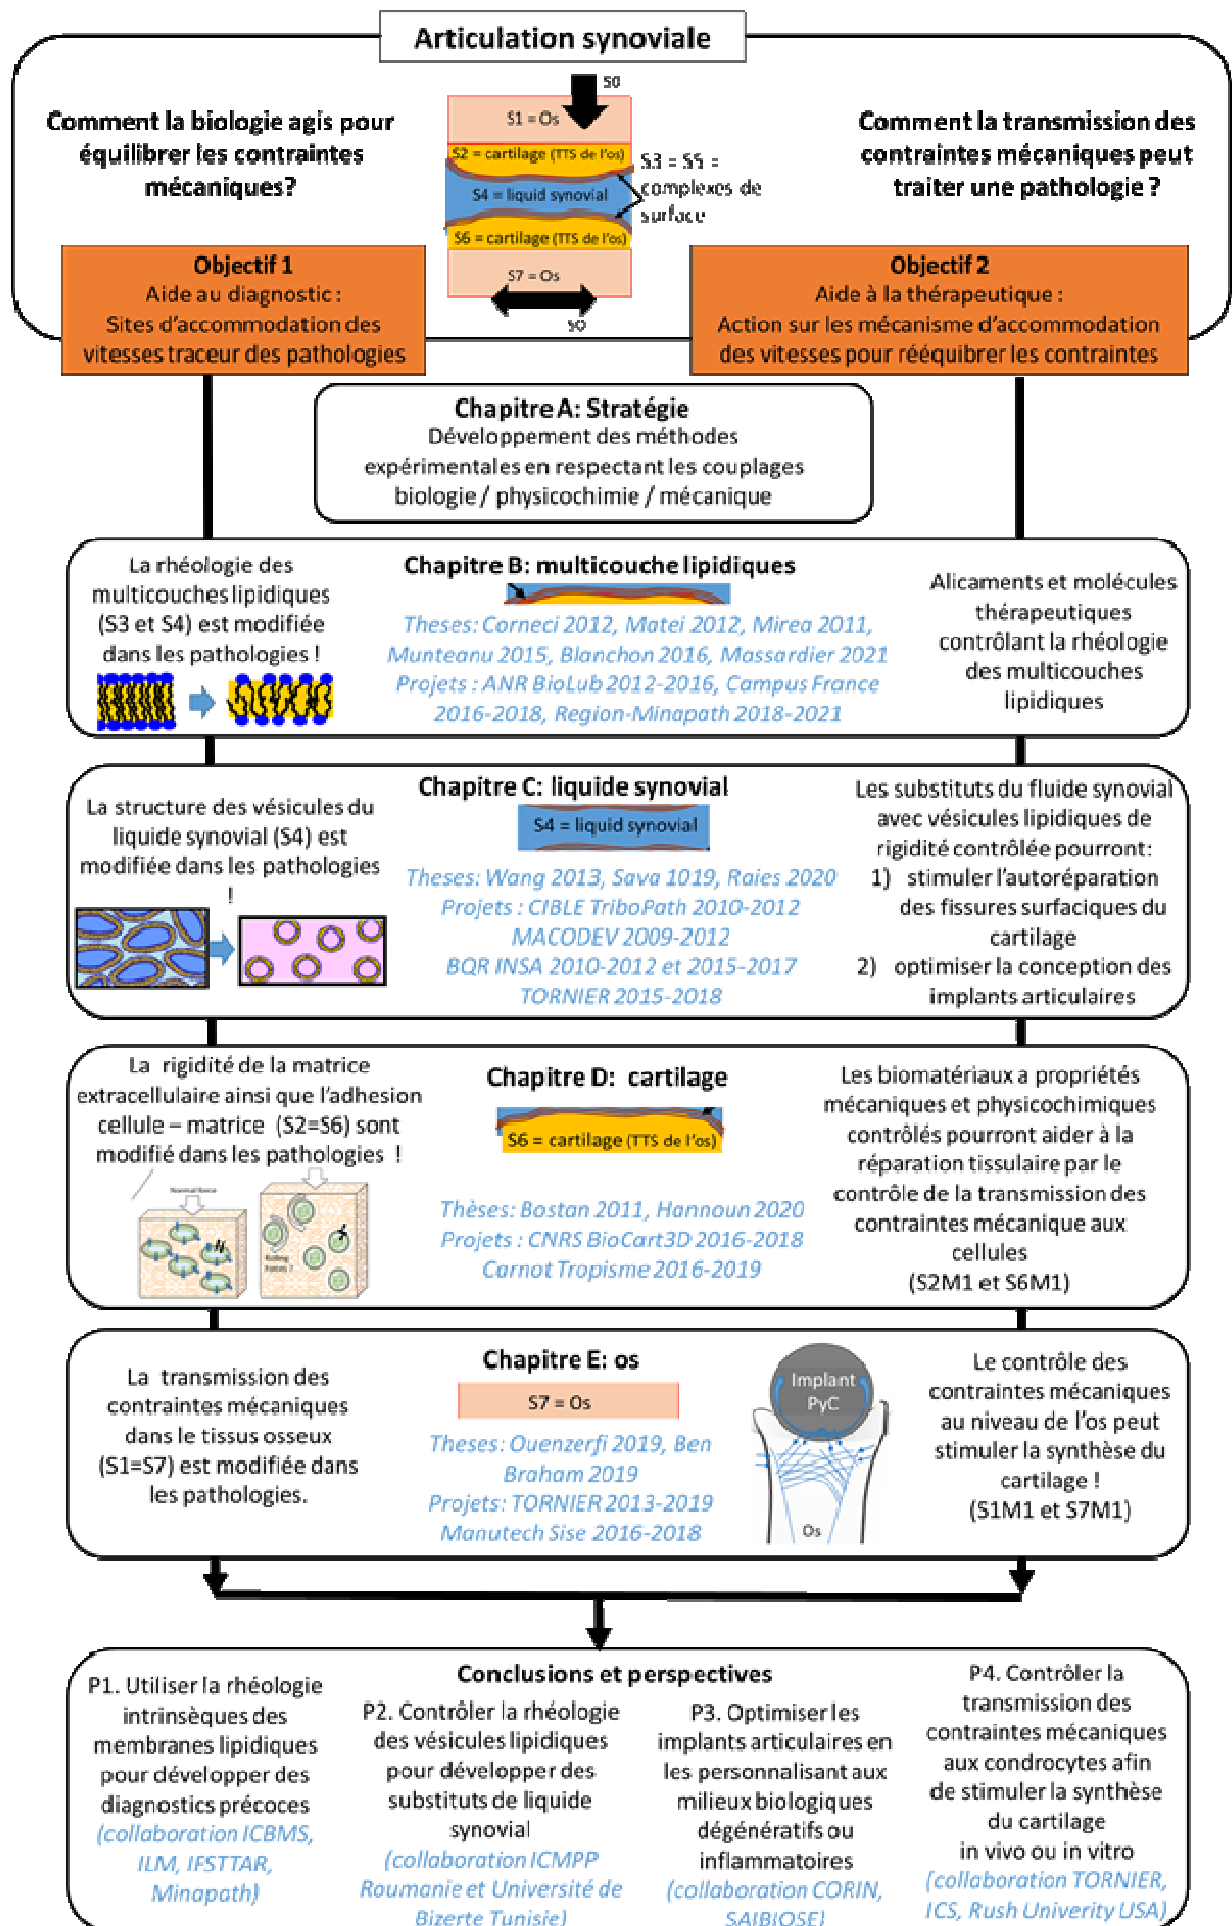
Articulation synoviale

Comment la biologie agis pour équilibrer les contraintes mécaniques?

S0
S1 = Os
S2 = cartilage (TTS de l'os)
S4 = liquid synovial
S6 = cartilage (TTS de l'os)
S7 = Os
S0
S3 = S5 = complexes de surface

Comment la transmission des contraintes mécaniques peut traiter une pathologie ?

Objectif 1
Aide au diagnostic :
Sites d'accommodation des vitesses traceur des pathologies

Objectif 2
Aide à la thérapeutique :
Action sur les mécanisme d'accommodation des vitesses pour rééquibrer les contraintes

Chapitre A: Stratégie
Développement des méthodes expérimentales en respectant les couplages biologie / physicochimie / mécanique

La rhéologie des multicouches lipidiques (S3 et S4) est modifiée dans les pathologies !

Chapitre B: multicouche lipidiques
Theses: Corneci 2012, Matei 2012, Mirea 2011, Munteanu 2015, Blanchon 2016, Massardier 2021
Projets : ANR BioLub 2012-2016, Campus France 2016-2018, Region-Minapath 2018-2021

Alicaments et molécules thérapeutiques contrôlant la rhéologie des multicouches lipidiques

La structure des vésicules du liquide synovial (S4) est modifiée dans les pathologies !

Chapitre C: liquide synovial
S4 = liquid synovial
Theses: Wang 2013, Sava 1019, Raies 2020
Projets : CIBLE TriboPath 2010-2012
MACODEV 2009-2012
BQR INSA 2010-2012 et 2015-2017
TORNIER 2015-2018

Les substituts du fluide synovial avec vésicules lipidiques de rigidité contrôlée pourront:
1) stimuler l'autoréparation des fissures surfaciques du cartilage
2) optimiser la conception des implants articulaires

La rigidité de la matrice extracellulaire ainsi que l'adhesion cellule – matrice (S2=S6) sont modifié dans les pathologies !

Chapitre D: cartilage
S6 = cartilage (TTS de l'os)
Thèses: Bostan 2011, Hannoun 2020
Projets : CNRS BioCart3D 2016-2018
Carnot Tropisme 2016-2019

Les biomatériaux a propriétés mécaniques et physicochimiques contrôlés pourront aider à la réparation tissulaire par le contrôle de la transmission des contraintes mécanique aux cellules
(S2M1 et S6M1)

La transmission des contraintes mécaniques dans le tissu osseux (S1=S7) est modifiée dans les pathologies.

Chapitre E: os
S7 = Os
Theses: Ouenzerfi 2019, Ben Braham 2019
Projets: TORNIER 2013-2019
Manutech Sise 2016-2018

Implant PyC
Os

Le contrôle des contraintes mécaniques au niveau de l'os peut stimuler la synthèse du cartilage !
(S1M1 et S7M1)

Conclusions et perspectives

P1. Utiliser la rhéologie intrinsèques des membranes lipidiques pour développer des diagnostics précoces (collaboration ICBMS, ILM, IFSTTAR, Minapath)

P2. Contrôler la rhéologie des vésicules lipidiques pour développer des substituts de liquide synovial (collaboration ICMPP Roumanie et Université de Bizerte Tunisie)

P3. Optimiser les implants articulaires en les personnalisant aux milieux biologiques dégénératifs ou inflammatoires (collaboration CORIN, SAIBIOSE)

P4. Contrôler la transmission des contraintes mécaniques aux condrocytes afin de stimuler la synthèse du cartilage in vivo ou in vitro (collaboration TORNIER, ICS, Rush Univerity USA)